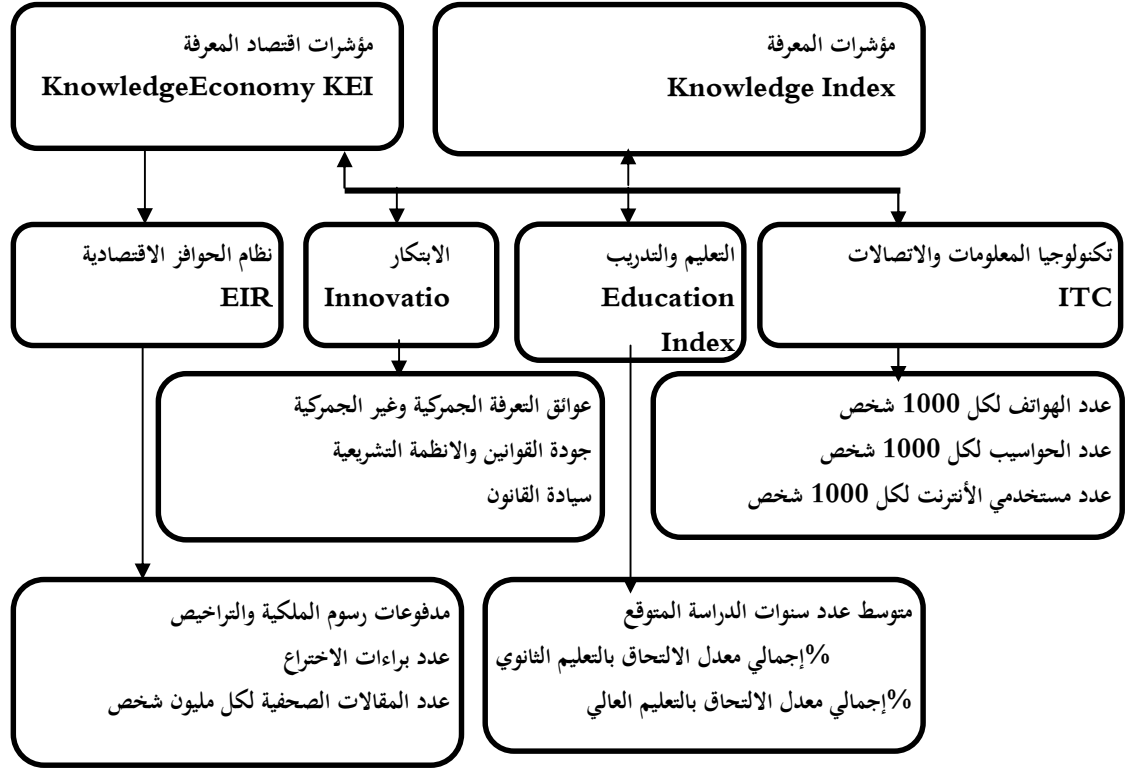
مؤشرات المعرفة
Knowledge Index

مؤشرات اقتصاد المعرفة
KnowledgeEconomy KEI

تكنولوجيا المعلومات والاتصالات
ITC

التعليم والتدريب
Education Index

الابتكار
Innovatio

نظام الحوافز الاقتصادية
EIR

عدد الهواتف لكل 1000 شخص
عدد الحواسيب لكل 1000 شخص
عدد مستخدمي الأنترنت لكل 1000 شخص

عوائق التعرفة الجمركية وغير الجمركية
جودة القوانين والانظمة التشريعية
سيادة القانون

متوسط عدد سنوات الدراسة المتوقع
%إجمالي معدل الالتحاق بالتعليم الثانوي
%إجمالي معدل الالتحاق بالتعليم العالي

مدفوعات رسوم الملكية والتراخيص
عدد براءات الاختراع
عدد المقالات الصحفية لكل مليون شخص